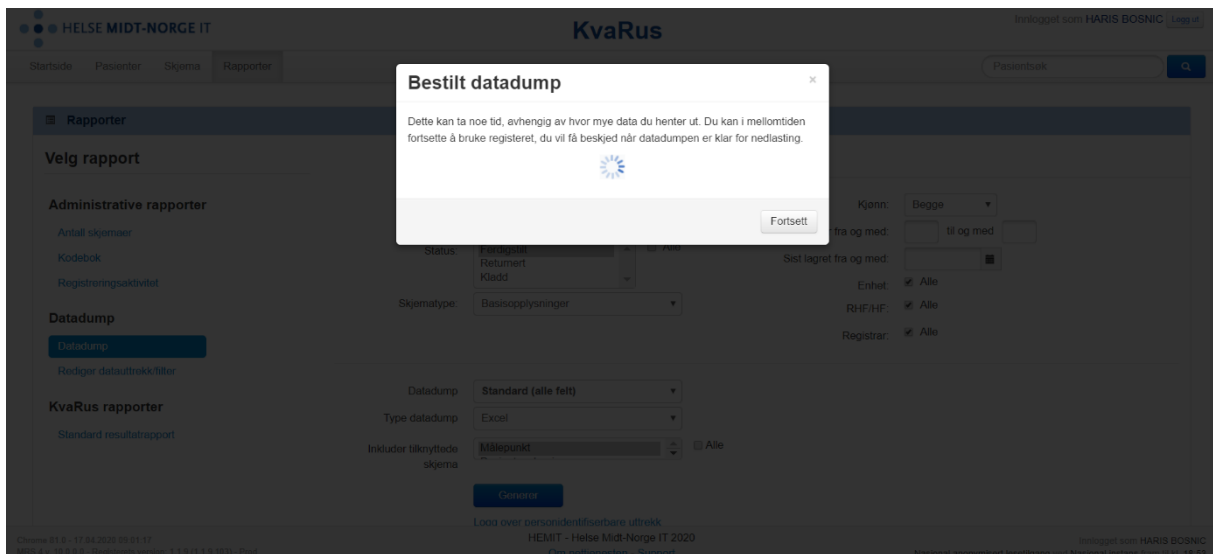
HELSE MIDT-NORGE IT

KvaRus

Innlogget som HARIS BOSNIC Logg ut

Startside Pasienter Skjema Rapporter

Pasientsøk

Rapporter

Velg rapport

Administrative rapporter

Antall skjemaer

Kodebok

Registreringsaktivitet

Datadump

Datadump

Rediger datauttrekk/filter

KvaRus rapporter

Standard resultatrapport

Bestilt datadump

×

Dette kan ta noe tid, avhengig av hvor mye data du henter ut. Du kan i mellomtiden fortsette å bruke registeret, du vil få beskjed når datadumpen er klar for nedlasting.

Fortsett

Status: Ferdigstilt Returnert Kladd

Alle

Skjematype: Basisopplysninger

Kjønn: Begge

fra og med: til og med

Sist lagret fra og med:

Enhet: Alle

RHF/HF: Alle

Registrar: Alle

Datadump: Standard (alle felt)

Type datadump: Excel

Inkluder tilknyttede skjema: Målepunkt

Alle

Generer

Logg over personidentifiserbare uttrekk

Chrome 81.0 - 17.04.2020 09:51:17

HEMIT - Helse Midt-Norge IT 2020

Om nettstedet - Support

Innlogget som HARIS BOSNIC

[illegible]